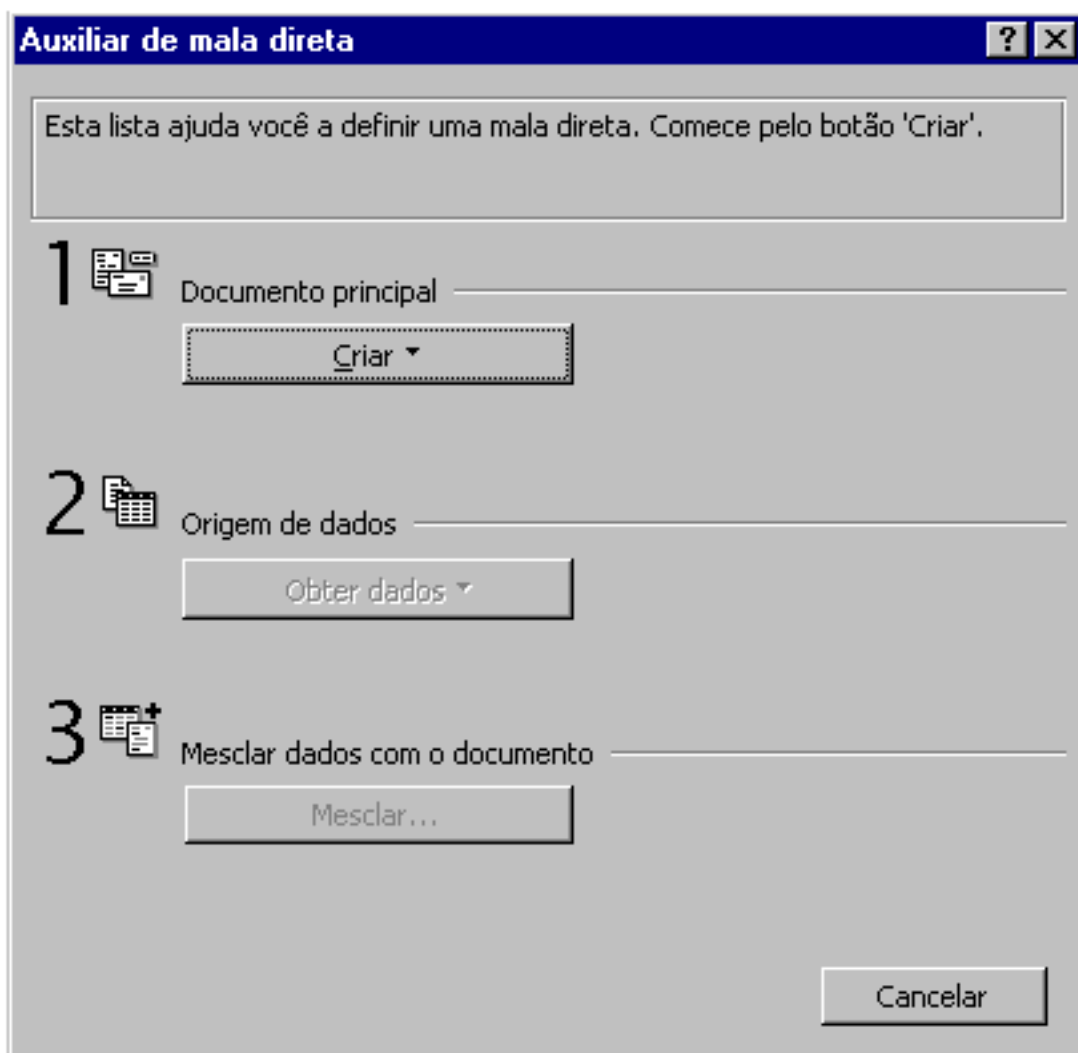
Auxiliar de mala direta

?

Esta lista ajuda você a definir uma mala direta. Comece pelo botão 'Criar'.

1 Documento principal

Criar

2 Origem de dados

Obter dados

3 Mesclar dados com o documento

Mesclar...

Cancelar